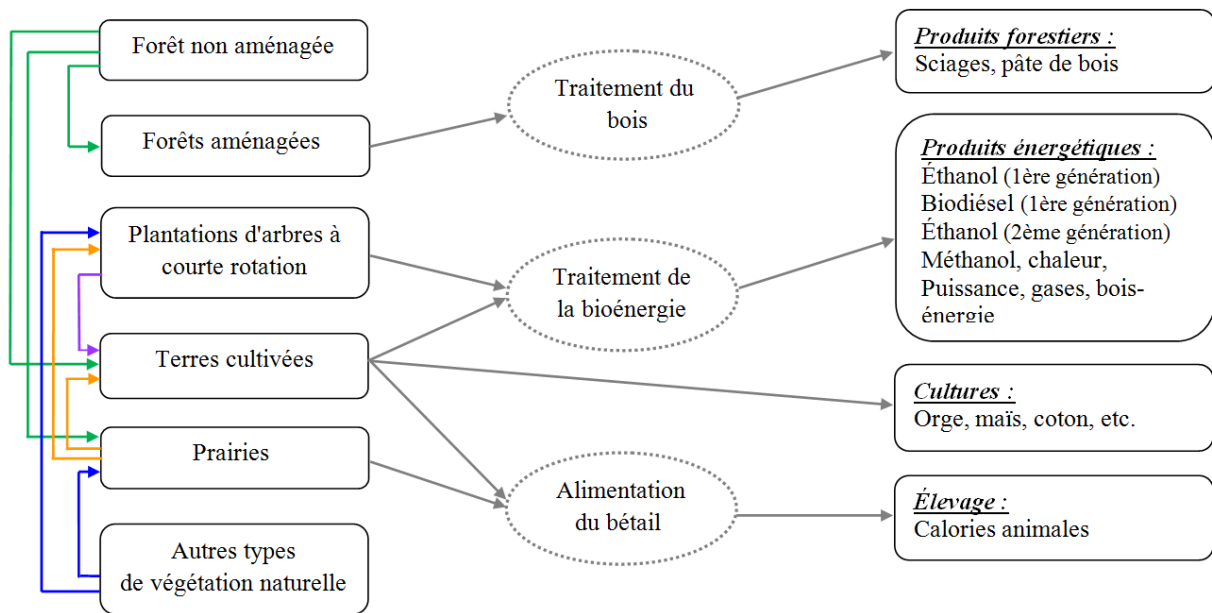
Forêt non aménagée

Forêts aménagées

Plantations d'arbres à courte rotation

Terres cultivées

Prairies

Autres types de végétation naturelle

Traitement du bois

Traitement de la bioénergie

Alimentation du bétail

*Produits forestiers :*
Sciages, pâte de bois

*Produits énergétiques :*
Éthanol (1ère génération)
Biodiésel (1ère génération)
Éthanol (2ème génération)
Méthanol, chaleur,
Puissance, gases, bois-énergie

*Cultures :*
Orge, maïs, coton, etc.

*Élevage :*
Calories animales